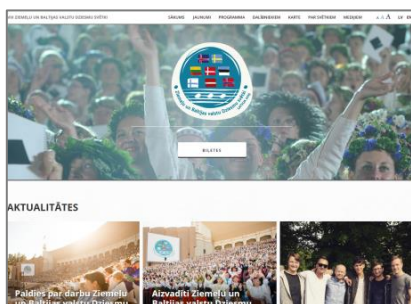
XV ZIEMEĻU UN BALTIJAS VALSTU DZIESMU SVĒTKI
SĀKUMS JAUNUMI PROGRAMMA SALDBIEDRĪBA KARTE PAR SVĒTKIEM MEDIJIEM A A A LV EN
BIĻETES
AKTUALITĀTES
Paldies par darbu Ziemeļu un Baltijas valstu Dziesmu
Aizvadīti Ziemeļu un Baltijas valstu Dziesmu